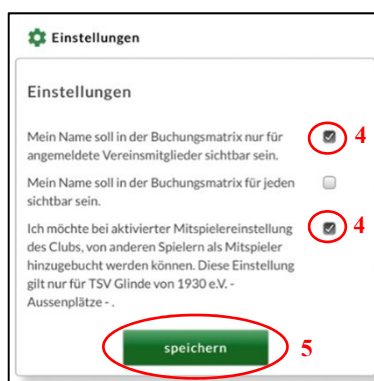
Einstellungen

Einstellungen

Mein Name soll in der Buchungsmatrix nur für angemeldete Vereinsmitglieder sichtbar sein.

4

Mein Name soll in der Buchungsmatrix für jeden sichtbar sein.

Ich möchte bei aktivierter Mitspielereinstellung des Clubs, von anderen Spielern als Mitspieler hinzugebucht werden können. Diese Einstellung gilt nur für TSV Glinde von 1930 e.V. - Aussenplätze - .

4

speichern

5